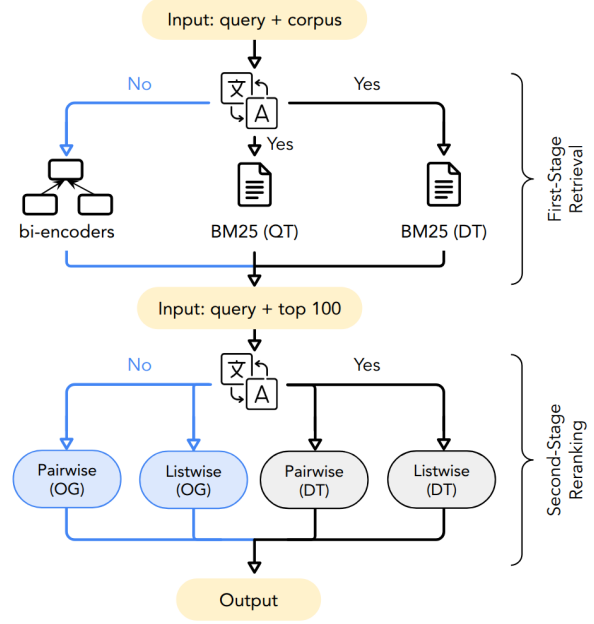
Input: query + corpus

No

文
A

Yes

Yes

bi-encoders

BM25 (QT)

BM25 (DT)

First-Stage Retrieval

Input: query + top 100

No

文
A

Yes

Pairwise (OG)

Listwise (OG)

Pairwise (DT)

Listwise (DT)

Second-Stage Reranking

Output